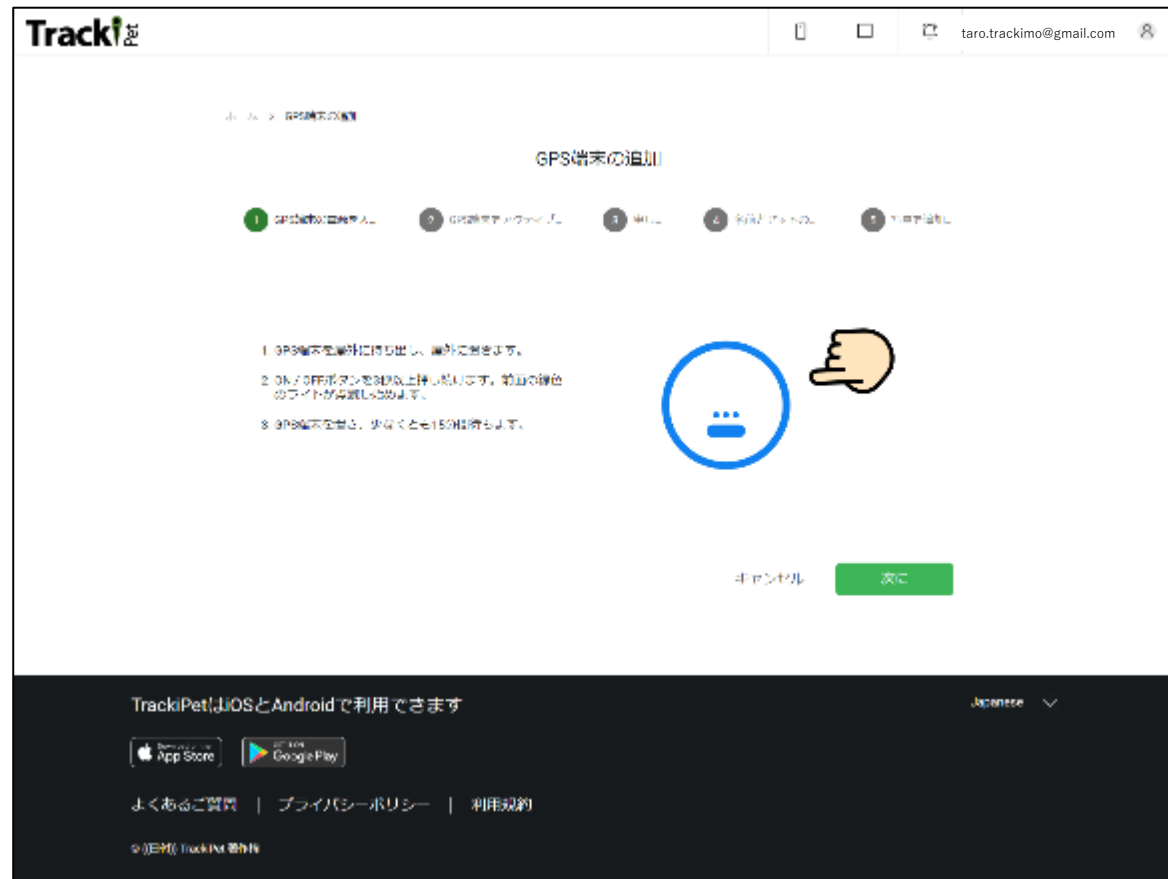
TrackiPet

taro.trackimo@gmail.com

ホーム > GPS端末の追加

GPS端末の追加

1 GPS端末の電源を入... 2 GPS端末をアクティベ... 3 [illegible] 4 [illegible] 5 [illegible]

1 GPS端末を屋外に持ち出し、屋外に置きます。

2 ON / OFFボタンを3秒以上押し続けます。前面の緑色のライトが点滅し始めます。

3 GPS端末を置き、少なくとも15分間待ちます。

キャンセル

次に

TrackiPetはiOSとAndroidで利用できます

Japanese

App Store

Google Play

よくあるご質問 | プライバシーポリシー | 利用規約

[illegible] TrackiPet 著作権